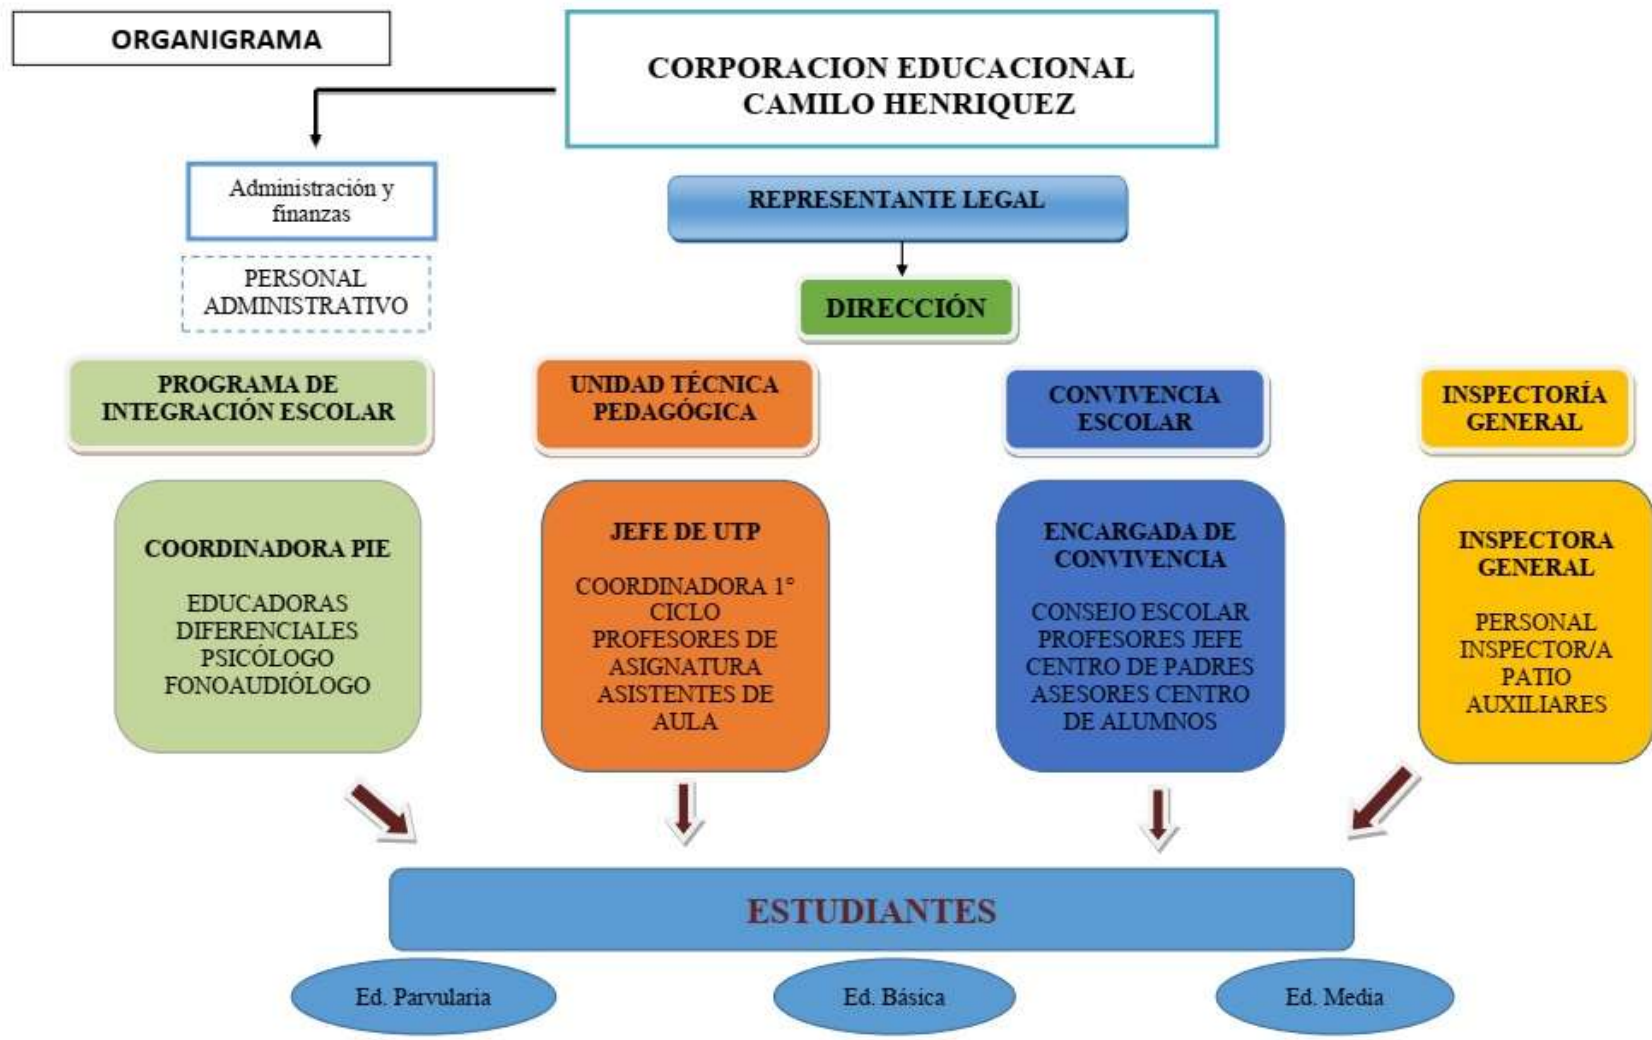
ORGANIGRAMA

CORPORACION EDUCACIONAL CAMILO HENRIQUEZ

Administración y finanzas

PERSONAL ADMINISTRATIVO

REPRESENTANTE LEGAL

DIRECCIÓN

PROGRAMA DE INTEGRACIÓN ESCOLAR

UNIDAD TÉCNICA PEDAGÓGICA

CONVIVENCIA ESCOLAR

INSPECTORÍA GENERAL

COORDINADORA PIE

EDUCADORAS DIFERENCIALES PSICÓLOGO FONOAUDIÓLOGO

JEFE DE UTP

COORDINADORA 1° CICLO PROFESORES DE ASIGNATURA ASISTENTES DE AULA

ENCARGADA DE CONVIVENCIA

CONSEJO ESCOLAR PROFESORES JEFE CENTRO DE PADRES ASESORES CENTRO DE ALUMNOS

INSPECTORA GENERAL

PERSONAL INSPECTOR/A PATIO AUXILIARES

ESTUDIANTES

Ed. Parvularia

Ed. Básica

Ed. Media